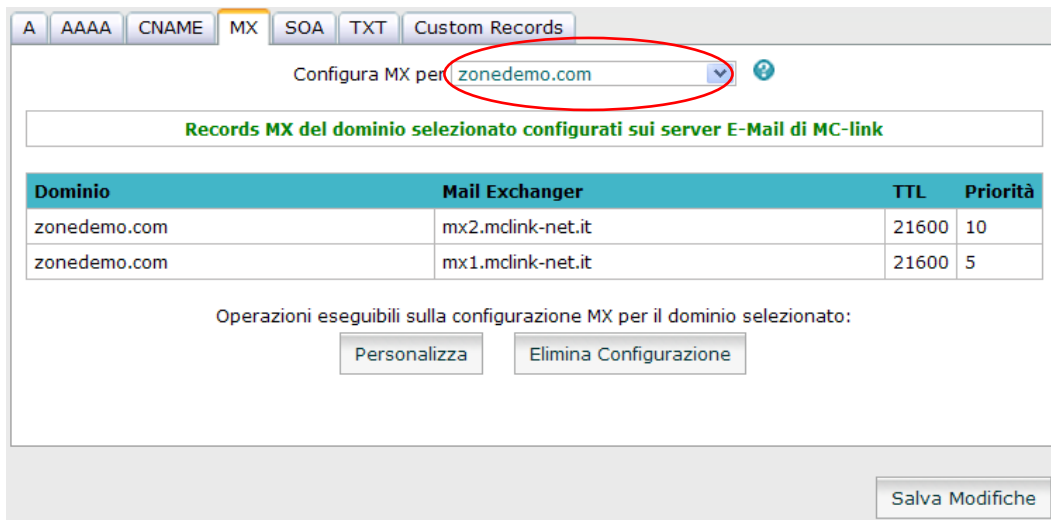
A | AAAA | CNAME | MX | SOA | TXT | Custom Records

Configura MX per zonedemo.com

Records MX del dominio selezionato configurati sui server E-Mail di MC-link

| Dominio | Mail Exchanger | TTL | Priorità |
|---|---|---|---|
| zonedemo.com | mx2.mclink-net.it | 21600 | 10 |
| zonedemo.com | mx1.mclink-net.it | 21600 | 5 |

Operazioni eseguibili sulla configurazione MX per il dominio selezionato:

Personalizza

Elimina Configurazione

Salva Modifiche